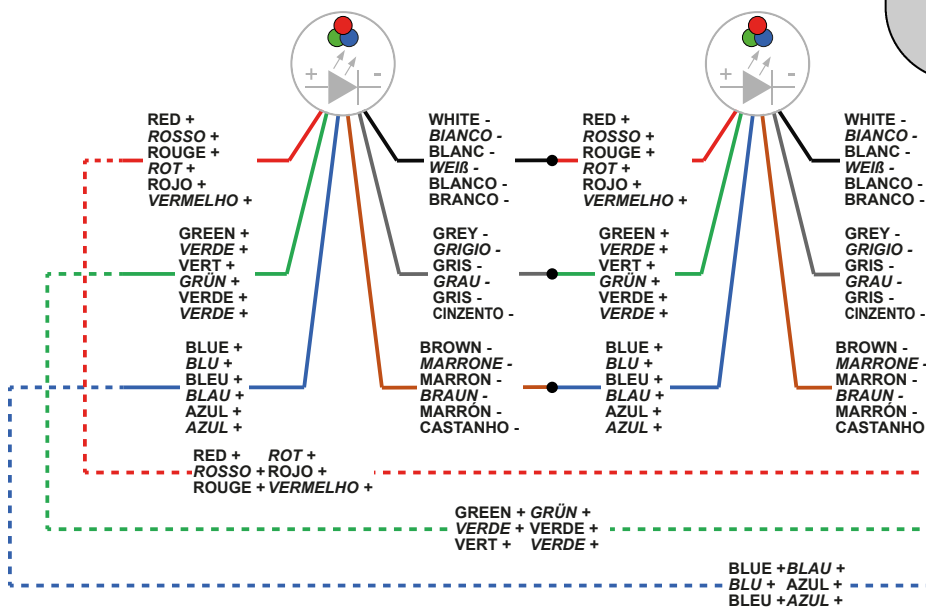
+ -

+ -

RED +
ROSSO +
ROUGE +
ROT +
ROJO +
VERMELHO +

GREEN +
VERDE +
VERT +
GRÜN +
VERDE +
VERDE +

BLUE +
BLU +
BLEU +
BLAU +
AZUL +
AZUL +

WHITE -
BIANCO -
BLANC -
WEIß -
BLANCO -
BRANCO -

GREY -
GRIGIO -
GRIS -
GRAU -
GRIS -
CINZENTO -

BROWN -
MARRONE -
MARRON -
BRAUN -
MARRÓN -
CASTANHO -

RED +
ROSSO +
ROUGE +
ROT +
ROJO +
VERMELHO +

GREEN +
VERDE +
VERT +
GRÜN +
VERDE +
VERDE +

BLUE +
BLU +
BLEU +
BLAU +
AZUL +
AZUL +

WHITE -
BIANCO -
BLANC -
WEIß -
BLANCO -
BRANCO -

GREY -
GRIGIO -
GRIS -
GRAU -
GRIS -
CINZENTO -

BROWN -
MARRONE -
MARRON -
BRAUN -
MARRÓN -
CASTANHO -

RED + ROT +
ROSSO + ROJO +
ROUGE + VERMELHO +

GREEN + GRÜN +
VERDE + VERDE +
VERT + VERDE +

BLUE + BLAU +
BLU + AZUL +
BLEU + AZUL +